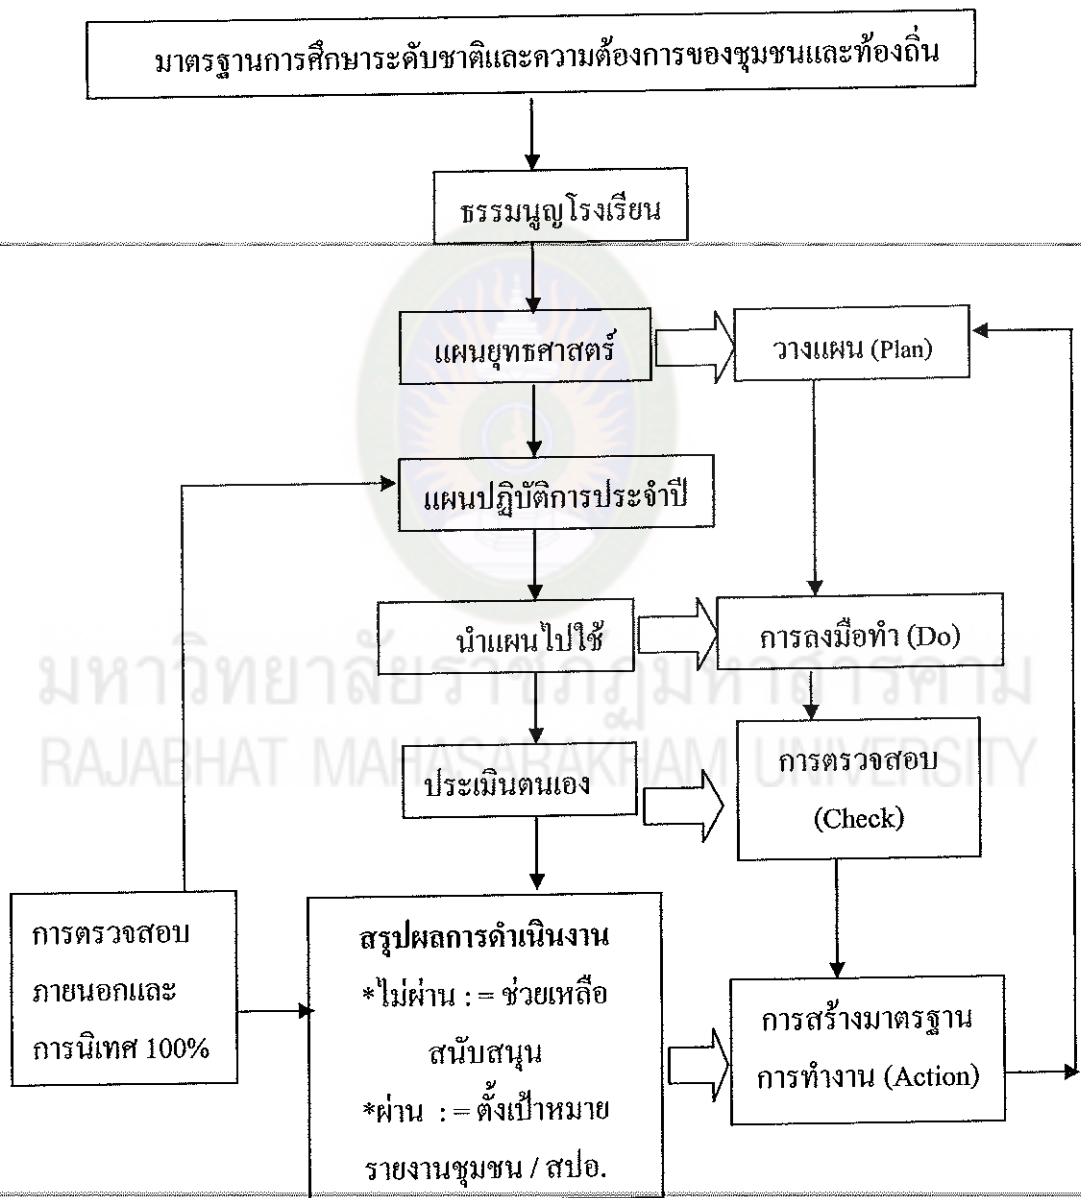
มาตรฐานการศึกษาระดับชาติและความต้องการของชุมชนและท้องถิ่น

ธรรมนูญโรงเรียน

แผนยุทธศาสตร์

วางแผน (Plan)

แผนปฏิบัติการประจำปี

นำแผนไปใช้

การลงมือทำ (Do)

มหาวิทยาลัยราชภัฏมหาสารคาม
RAJABHAT MAHASARAKHAM UNIVERSITY

ประเมินตนเอง

การตรวจสอบ (Check)

การตรวจสอบภายนอกและการนิเทศ 100%

สรุปผลการดำเนินงาน
*ไม่ผ่าน : = ช่วยเหลือสนับสนุน
*ผ่าน : = ตั้งเป้าหมายรายงานชุมชน / สปอ.

การสร้างมาตรฐานการทำงาน (Action)